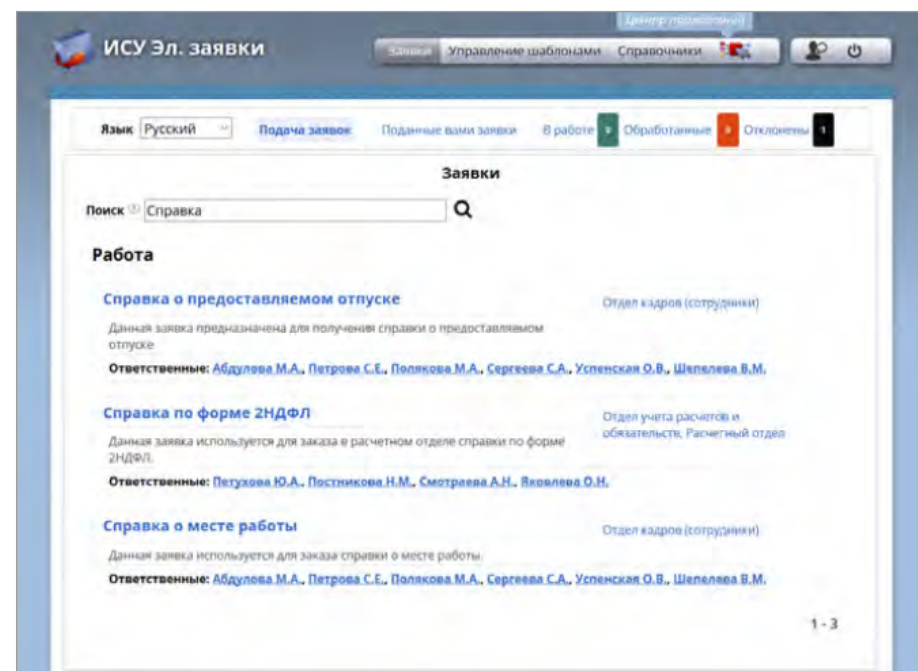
ИСУ Эл. заявки

Центр уведомлений

Заявки Управление шаблонами Справочники

Язык Русский Подача заявок Поданные вами заявки В работе 3 Обработанные 8 Отклонены 1

Заявки

Поиск Справка

Работа

Справка о предоставляемом отпуске

Отдел кадров (сотрудники)

Данная заявка предназначена для получения справки о предоставляемом отпуске

Ответственные: Абдулова М.А., Петрова С.Е., Полякова М.А., Сергеева С.А., Успенская О.В., Шепелева В.М.

Справка по форме 2НДФЛ

Отдел учета расчетов и обязательств, Расчетный отдел

Данная заявка используется для заказа в расчетном отделе справки по форме 2НДФЛ.

Ответственные: Петухова Ю.А., Постникова Н.М., Смотраева А.Н., Яковлева О.Н.

Справка о месте работы

Отдел кадров (сотрудники)

Данная заявка используется для заказа справки о месте работы.

Ответственные: Абдулова М.А., Петрова С.Е., Полякова М.А., Сергеева С.А., Успенская О.В., Шепелева В.М.

1 - 3